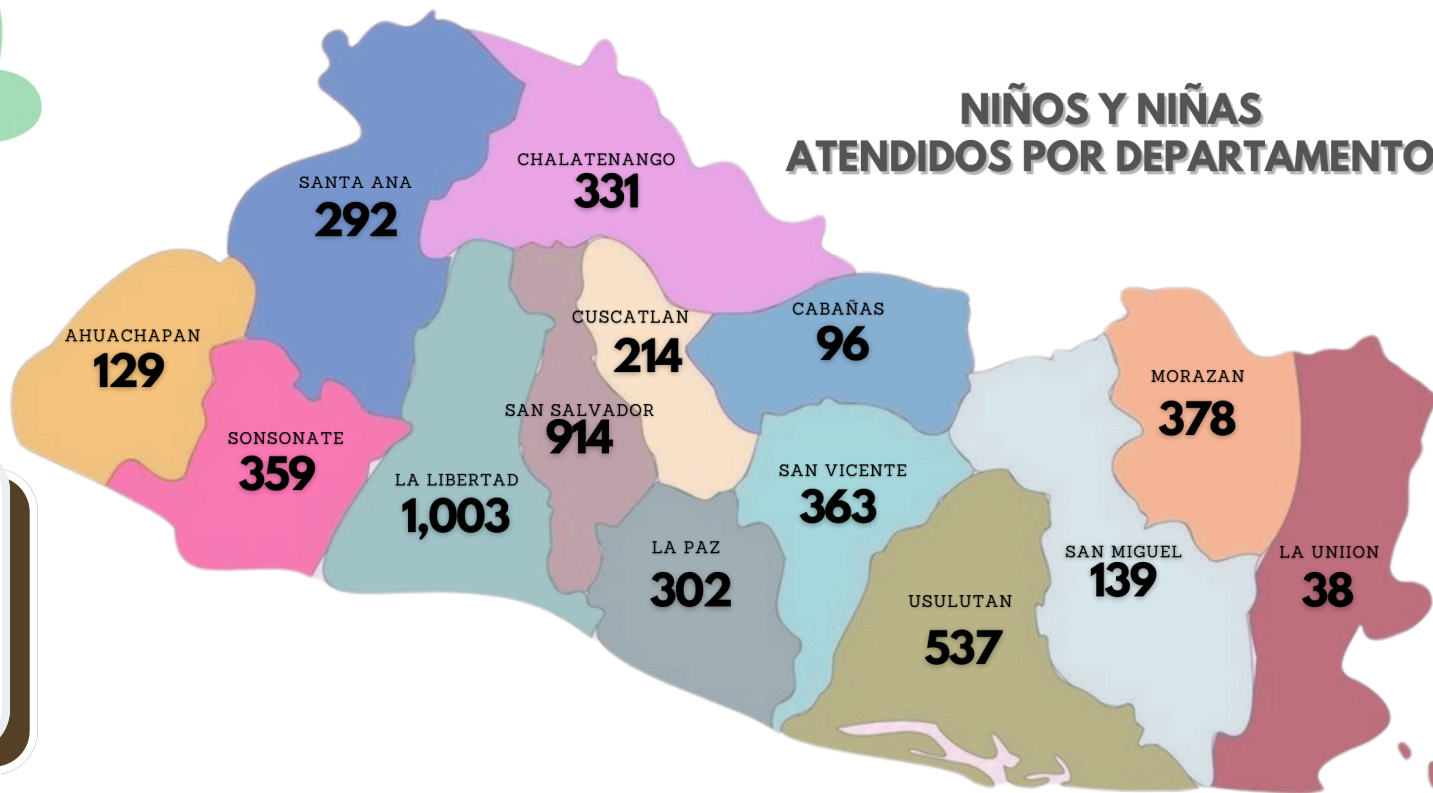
NIÑOS Y NIÑAS
ATENDIDOS POR DEPARTAMENTO

SANTA ANA
292

CHALATENANGO
331

AHUACHAPAN
129

SONSONATE
359

LA LIBERTAD
1,003

SAN SALVADOR
914

CUSCATLAN
214

CABAÑAS
96

LA PAZ
302

SAN VICENTE
363

USULUTAN
537

SAN MIGUEL
139

MORAZAN
378

LA UNIION
38